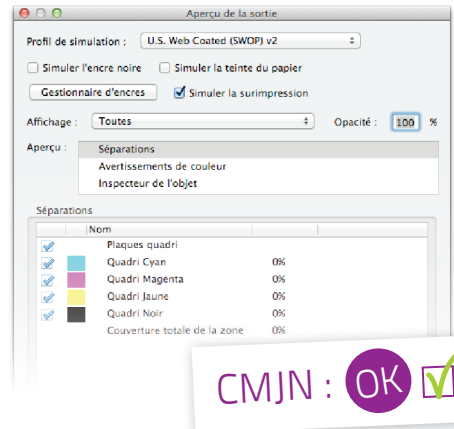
Aperçu de la sortie

Profil de simulation : U.S. Web Coated (SWOP) v2

Simuler l'encre noire Simuler la teinte du papier

Gestionnaire d'encres Simuler la surimpression

Affichage : Toutes Opacité : 100 %

Aperçu :

Séparations
Avertissements de couleur
Inspecteur de l'objet

Séparations

| | | Nom | |
|---|---|---|---|
| | | Plaques quadri | |
| | | Quadri Cyan | 0% |
| | | Quadri Magenta | 0% |
| | | Quadri Jaune | 0% |
| | | Quadri Noir | 0% |
| | | Couverture totale de la zone | 0% |

CMJN : OK